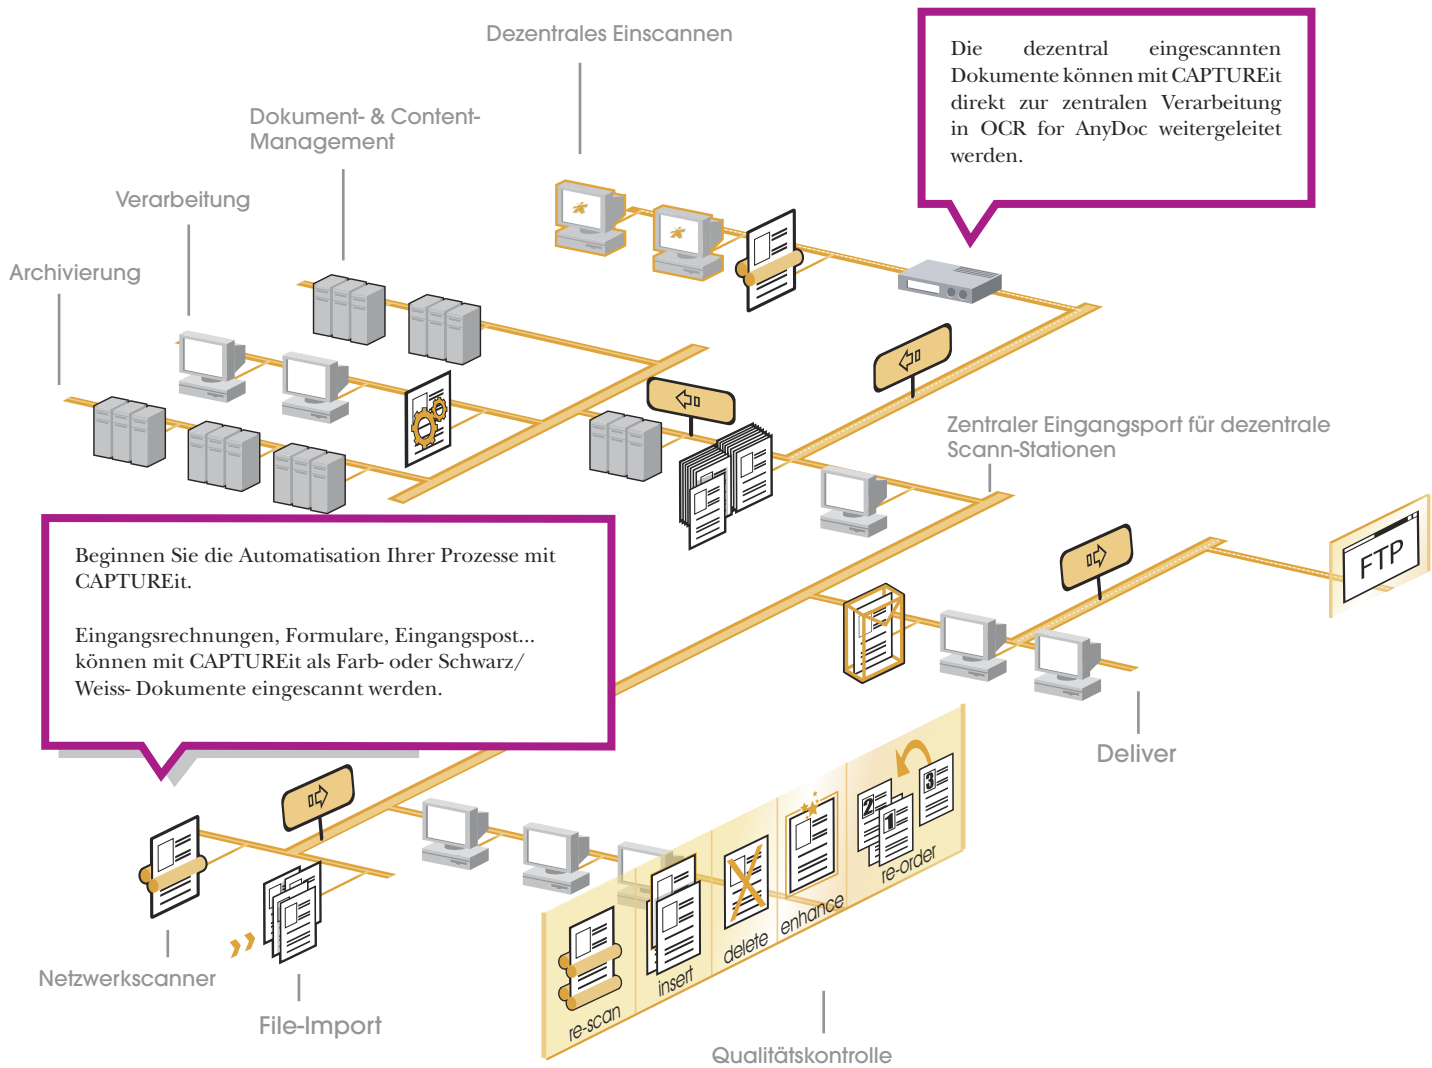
Dezentrales Einscannen

Die dezentral eingescannten Dokumente können mit CAPTUREit direkt zur zentralen Verarbeitung in OCR for AnyDoc weitergeleitet werden.

Dokument- & Content-Management

Verarbeitung

Archivierung

Zentraler Eingangsport für dezentrale Scann-Stationen

FTP

Beginnen Sie die Automatisation Ihrer Prozesse mit CAPTUREit.

Eingangsrechnungen, Formulare, Eingangspost... können mit CAPTUREit als Farb- oder Schwarz/ Weiss- Dokumente eingescannt werden.

Deliver

re-order

enhance

delete

insert

re-scan

Netzwerkscanner

File-Import

Qualitätskontrolle